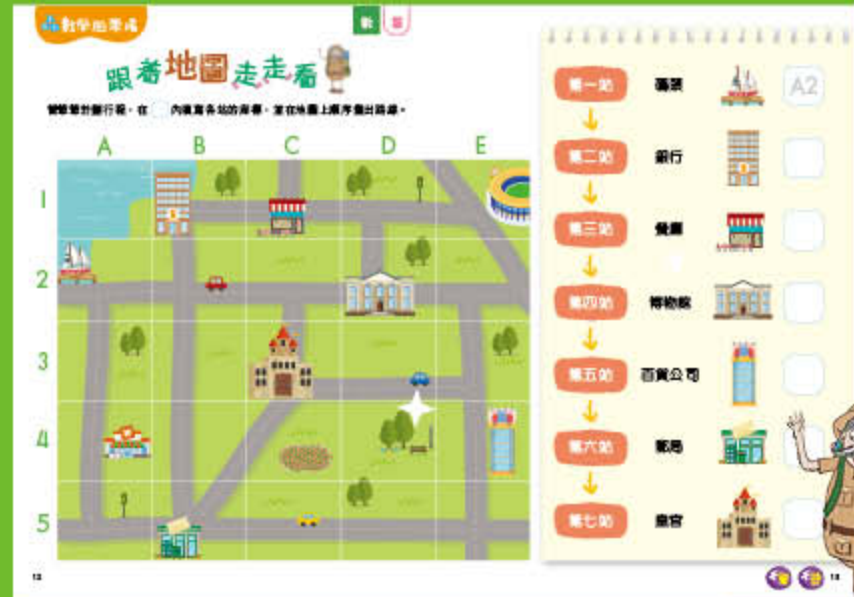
數學拍案處

數學

跟著地圖走走看

幫幫爺爺旅行吧，在 內填寫各站的座標，並在地圖上順序畫出路線。

A B C D E

1
2
3
4
5

第一站 碼頭 A2
第二站 銀行
第三站 餐廳
第四站 博物館
第五站 百貨公司
第六站 郵局
第七站 皇宮

12

13